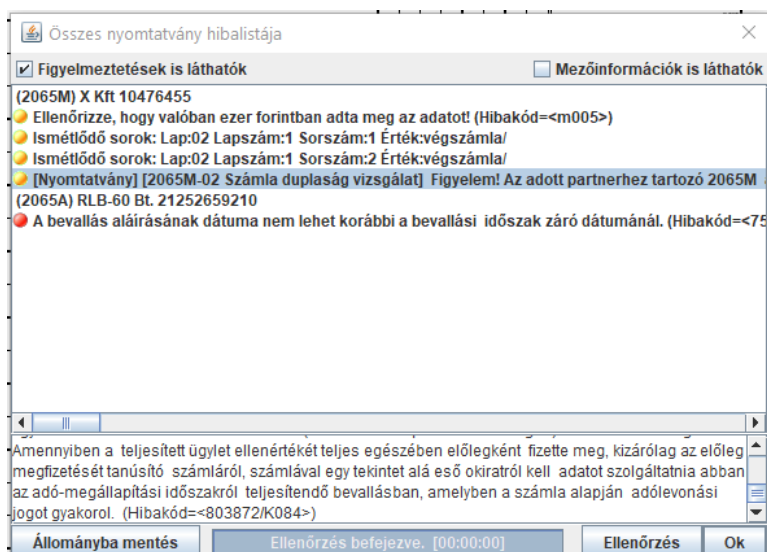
Összes nyomtatvány hibalistája

Figyelmeztetések is láthatók

Mezőinformációk is láthatók

(2065M) X Kft 10476455
Ellenőrizze, hogy valóban ezer forintban adta meg az adatot! (Hibakód=<m005>)
Ismétlődő sorok: Lap:02 Lapszám:1 Sorszám:1 Érték:végszámla/
Ismétlődő sorok: Lap:02 Lapszám:1 Sorszám:2 Érték:végszámla/
[Nyomtatvány] [2065M-02 Számla duplaság vizsgálat] Figyelem! Az adott partnerhez tartozó 2065M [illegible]
(2065A) RLB-60 Bt. 21252659210
A bevallás aláírásának dátuma nem lehet korábbi a bevallási időszak záró dátumánál. (Hibakód=<75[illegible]

Amennyiben a teljesített ügylet ellenértékét teljes egészében előlegként fizette meg, kizárólag az előleg megfizetését tanúsító számláról, számlával egy tekintet alá eső okiratról kell adatot szolgáltatnia abban az adó-megállapítási időszakról teljesítendő bevallásban, amelyben a számla alapján adólevonási jogot gyakorol. (Hibakód=<803872/K084>)

Állományba mentés

Ellenőrzés befejezve. [00:00:00]

Ellenőrzés

Ok